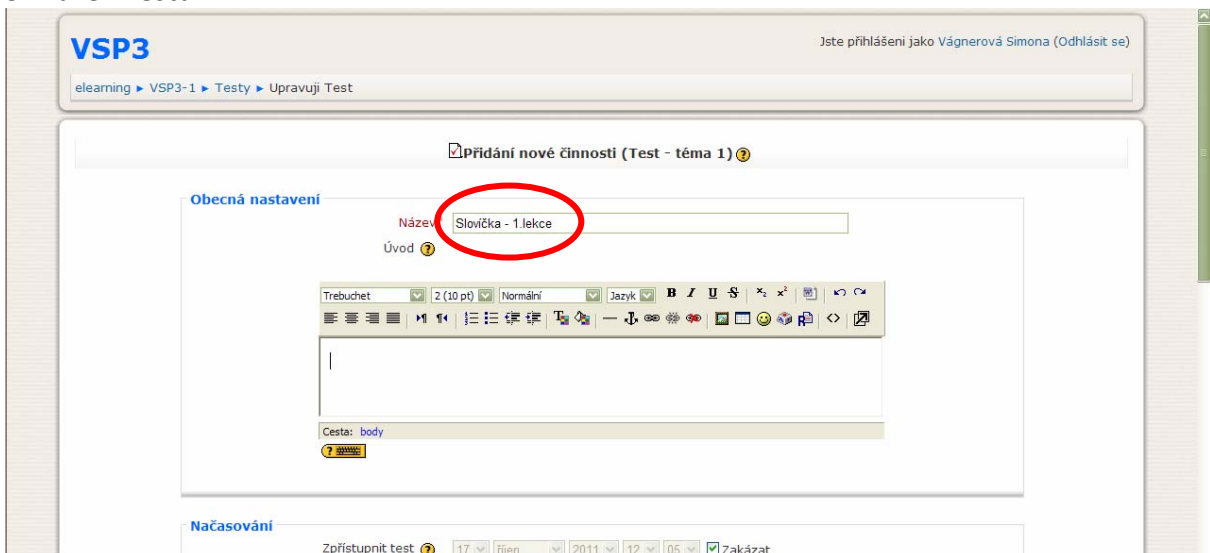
VSP3

Jste přihlášeni jako Vágnerová Simona (Odhlásit se)

elearning ► VSP3-1 ► Testy ► Upravuji Test

Přidání nové činnosti (Test - téma 1)

Obecná nastavení

Název Slovíčka - 1.lekce

Úvod

Trebuchet 2 (10 pt) Normální Jazyk B I U S

Cesta: body

Načasování

Zpřístupnit test 17 říjen 2011 12 05 Zakázat